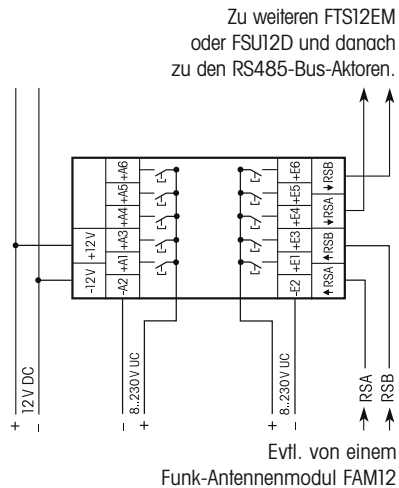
Zu weiteren FTS12EM oder FSU12D und danach zu den RS485-Bus-Aktoren.

+12V
-12V
+A1
-A2
+A3
+A4
+A5
+A6
+E1
-E2
+E3
+E4
+E5
+E6
RSA
RSB
RSA
RSB

12 V DC
+
−
8..230 V UC
−
+
8..230 V UC
+
−
RSA
RSB

Evtl. von einem Funk-Antennenmodul FAM12